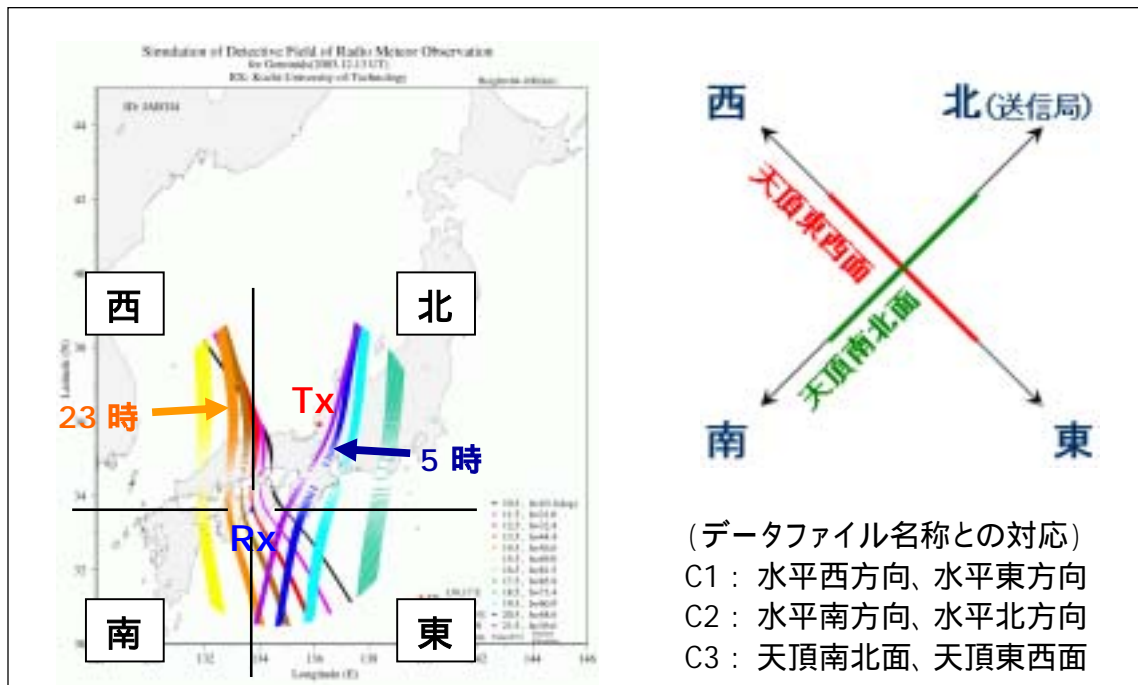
Simulation of Detective Field of Radio Meteor Observation
for Geminids(2003.12.13 UT)
RX: Kochi University of Technology

西

北

南

東

23 時

Tx

5 時

Rx

Longitude (E)

Latitude (N)

西

北(送信局)

天頂東西面

天頂南北面

南

東

(データファイル名称との対応)
C1: 水平西方向、水平東方向
C2: 水平南方向、水平北方向
C3: 天頂南北面、天頂東西面